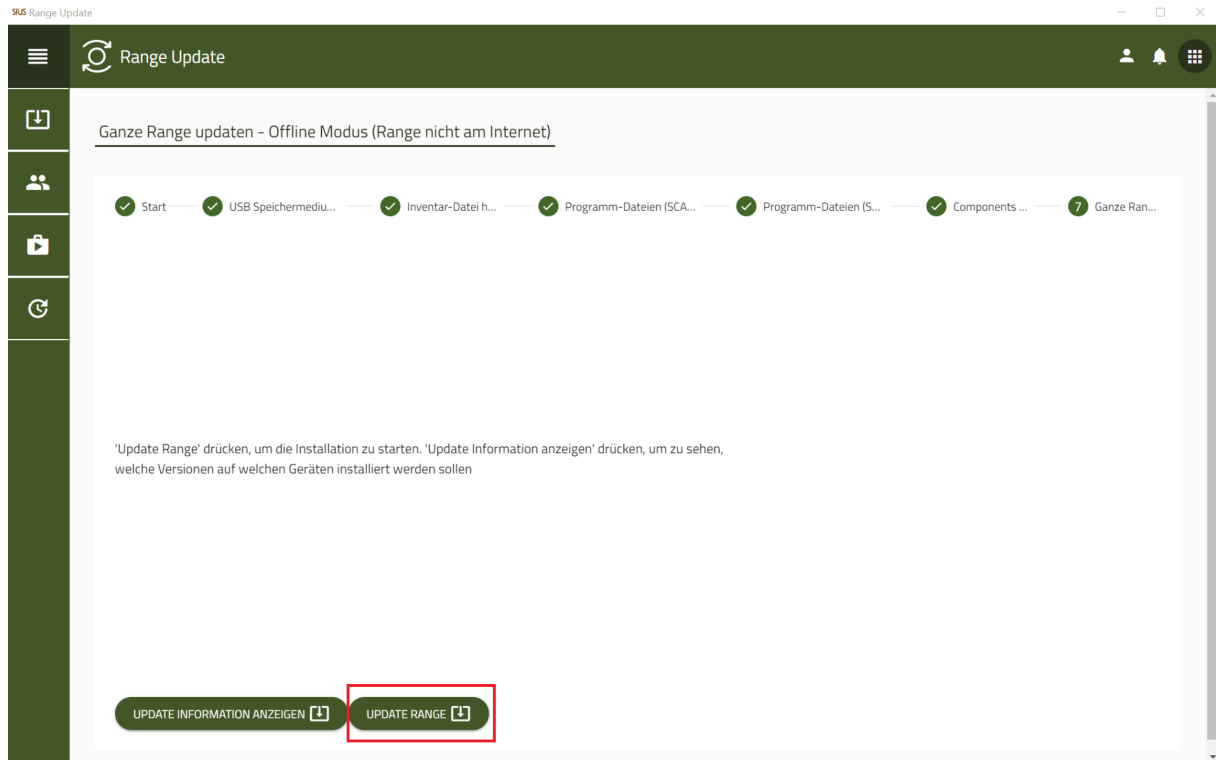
SIUS Range Update

Range Update

Ganze Range updaten - Offline Modus (Range nicht am Internet)

Start USB Speichermediu... Inventar-Datei h... Programm-Dateien (SCA... Programm-Dateien (S... Components ... 7 Ganze Ran...

'Update Range' drücken, um die Installation zu starten. 'Update Information anzeigen' drücken, um zu sehen, welche Versionen auf welchen Geräten installiert werden sollen

UPDATE INFORMATION ANZEIGEN

UPDATE RANGE